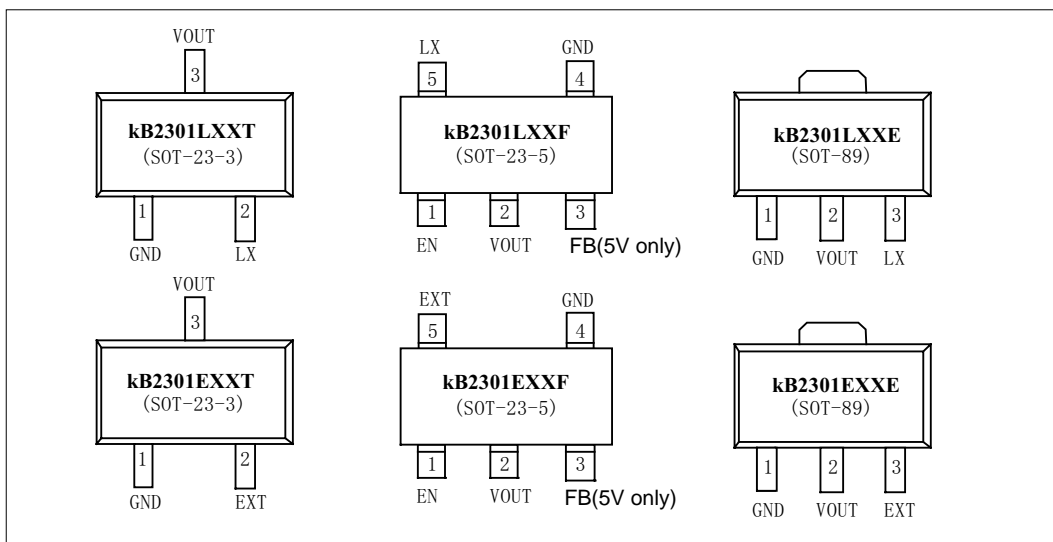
VOUT
3
kB2301LXXT
(SOT-23-3)
1 2
GND LX

LX GND
5 4
kB2301LXXF
(SOT-23-5)
1 2 3
EN VOUT FB(5V only)

kB2301LXXE
(SOT-89)
1 2 3
GND VOUT LX

VOUT
3
kB2301EXXT
(SOT-23-3)
1 2
GND EXT

EXT GND
5 4
kB2301EXXF
(SOT-23-5)
1 2 3
EN VOUT FB(5V only)

kB2301EXXE
(SOT-89)
1 2 3
GND VOUT EXT